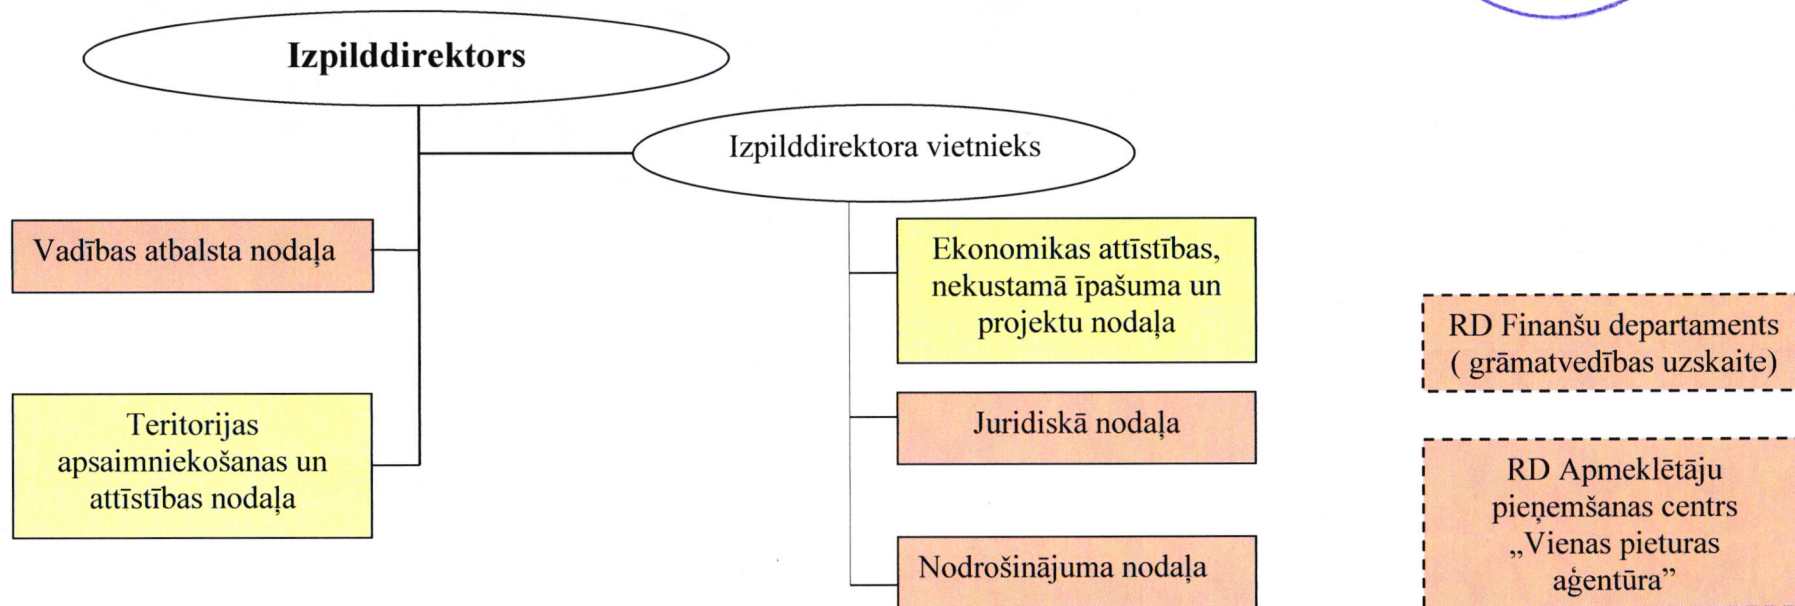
Izpilddirektors

Izpilddirektora vietnieks

Vadības atbalsta nodaļa

Teritorijas apsaimniekošanas un attīstības nodaļa

Ekonomikas attīstības, nekustamā īpašuma un projektu nodaļa

Juridiskā nodaļa

Nodrošinājuma nodaļa

RD Finanšu departaments ( grāmatvedības uzskaite)

RD Apmeklētāju pieņemšanas centrs „Vienas pieturas aģentūra”